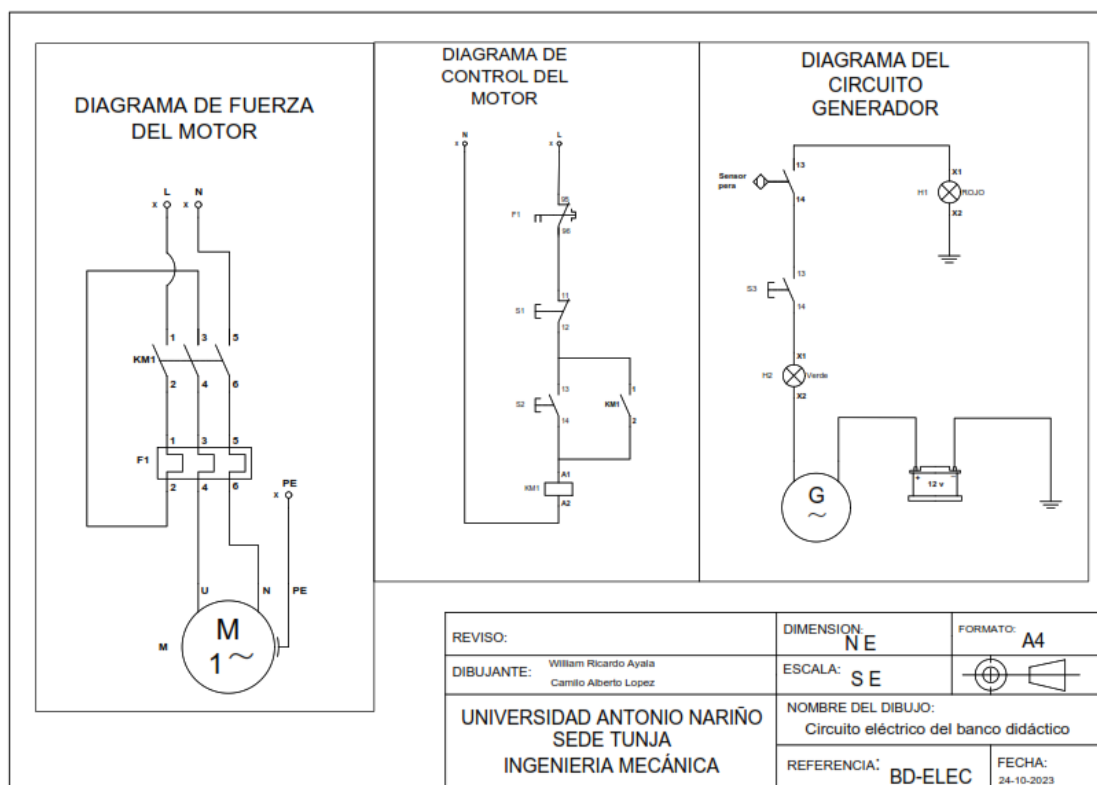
DIAGRAMA DE FUERZA DEL MOTOR

L N
x x

1 3 5
KM1
2 4 6

1 3 5
F1
2 4 6

PE
x

U N PE

M
M
1~

DIAGRAMA DE CONTROL DEL MOTOR

N
x
L
x

95
F1
96

11
S1
12

13
S2
14

1
KM1
2

A1
KM1
A2

DIAGRAMA DEL CIRCUITO GENERADOR

Sensor pera
13
14

X1
H1
ROJO
X2

13
S3
14

X1
H2
Verde
X2

G
~

+
12 v

| REVISO: | DIMENSION: N E | FORMATO: A4 |
|---|---|---|
| DIBUJANTE: William Ricardo Ayala Camilo Alberto Lopez | ESCALA: S E | |
| UNIVERSIDAD ANTONIO NARIÑO SEDE TUNJA INGENIERIA MECÁNICA | NOMBRE DEL DIBUJO: Circuito eléctrico del banco didáctico | |
| | REFERENCIA: BD-ELEC | FECHA: 24-10-2023 |